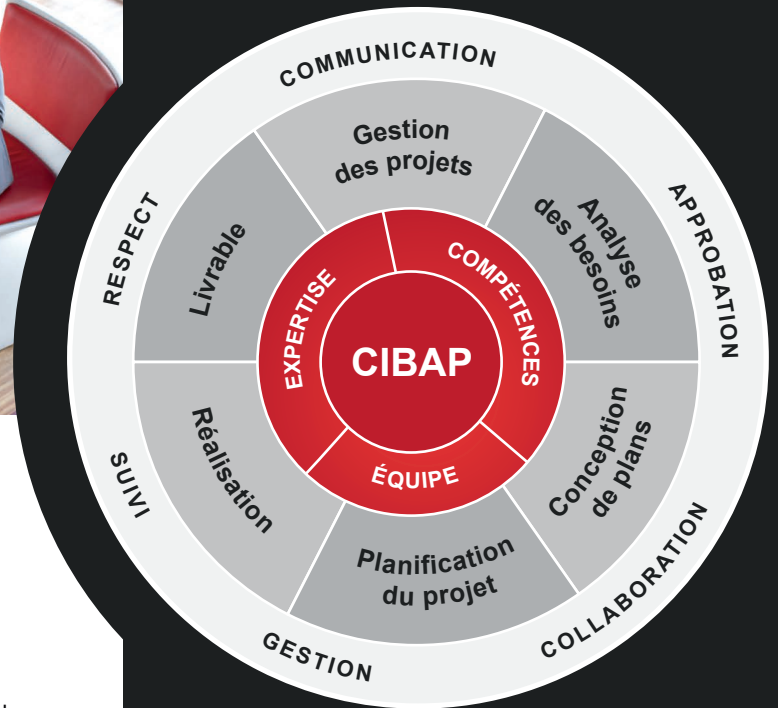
COMMUNICATION

APPROBATION

COLLABORATION

GESTION

SUIVI

RESPECT

Gestion des projets

Analyse des besoins

Conception de plans

Planification du projet

Réalisation

Livrable

EXPERTISE

COMPÉTENCES

ÉQUIPE

CIBAP